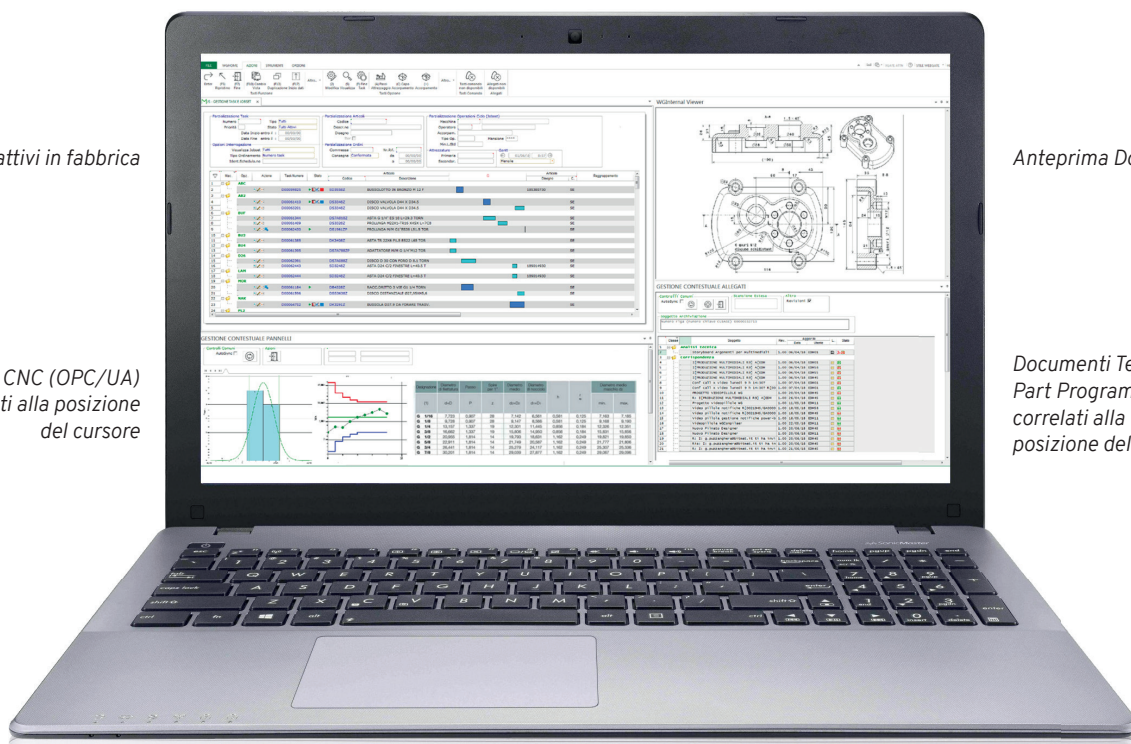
attivi in fabbrica

Anteprima Do

CNC (OPC/UA) ti alla posizione del cursore

Documenti Te Part Program correlati alla posizione del

GESTIONE CONTESTUALE PANNELLI

GESTIONE CONTESTUALE ALLEGATI

WGInternal Viewer